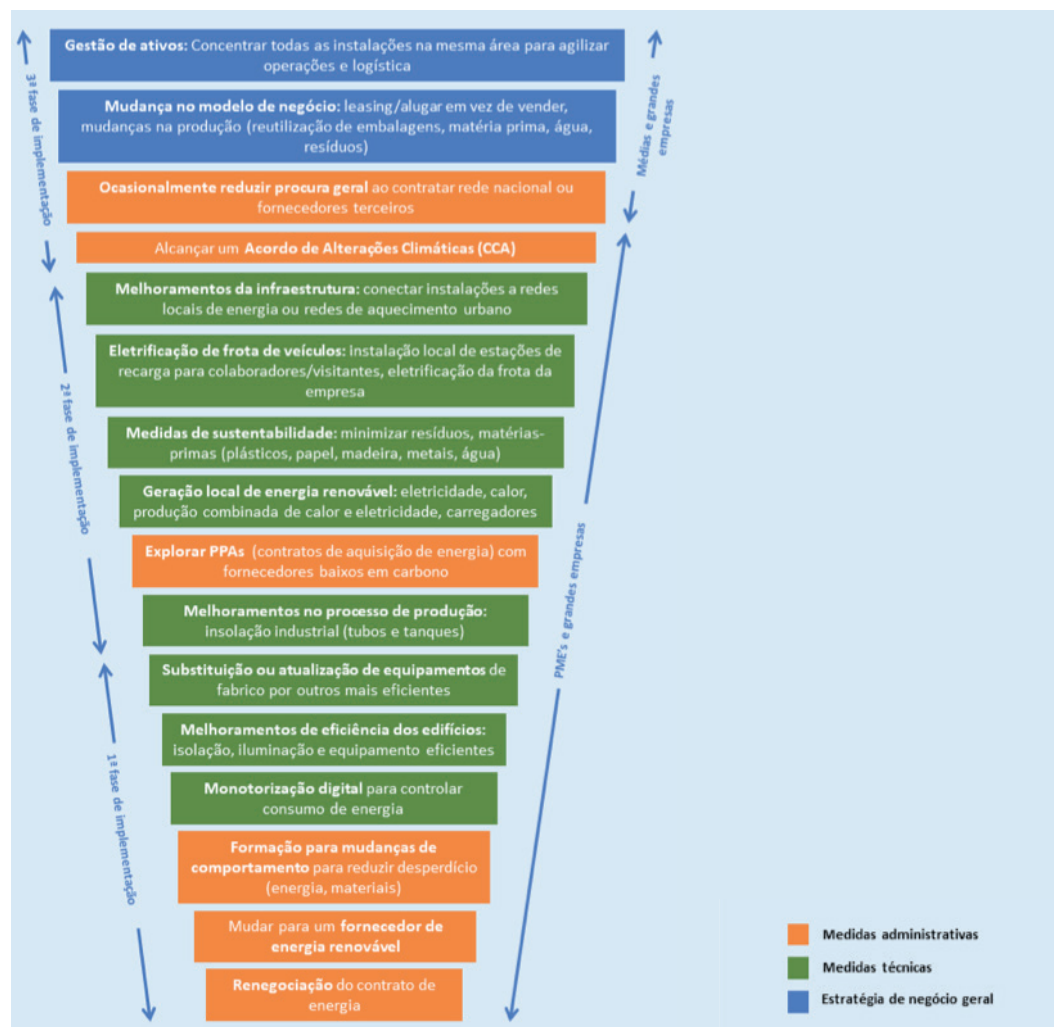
3ª fase de implementação

Gestão de ativos: Concentrar todas as instalações na mesma área para agilizar operações e logística

Mudança no modelo de negócio: leasing/alugar em vez de vender, mudanças na produção (reutilização de embalagens, matéria prima, água, resíduos)

Ocasionalmente reduzir procura geral ao contratar rede nacional ou fornecedores terceiros

Alcançar um Acordo de Alterações Climáticas (CCA)

Médias e grandes empresas

2ª fase de implementação

Melhoramentos da infraestrutura: conectar instalações a redes locais de energia ou redes de aquecimento urbano

Eletrificação de frota de veículos: instalação local de estações de recarga para colaboradores/visitantes, eletrificação da frota da empresa

Medidas de sustentabilidade: minimizar resíduos, matérias-primas (plásticos, papel, madeira, metais, água)

Geração local de energia renovável: eletricidade, calor, produção combinada de calor e eletricidade, carregadores

Explorar PPAs (contratos de aquisição de energia) com fornecedores baixos em carbono

Melhoramentos no processo de produção: insolação industrial (tubos e tanques)

1ª fase de implementação

Substituição ou atualização de equipamentos de fabrico por outros mais eficientes

Melhoramentos de eficiência dos edifícios: isolação, iluminação e equipamento eficientes

Monotorização digital para controlar consumo de energia

Formação para mudanças de comportamento para reduzir desperdício (energia, materiais)

Mudar para um fornecedor de energia renovável

Renegociação do contrato de energia

PME's e grandes empresas

Medidas administrativas
Medidas técnicas
Estratégia de negócio geral